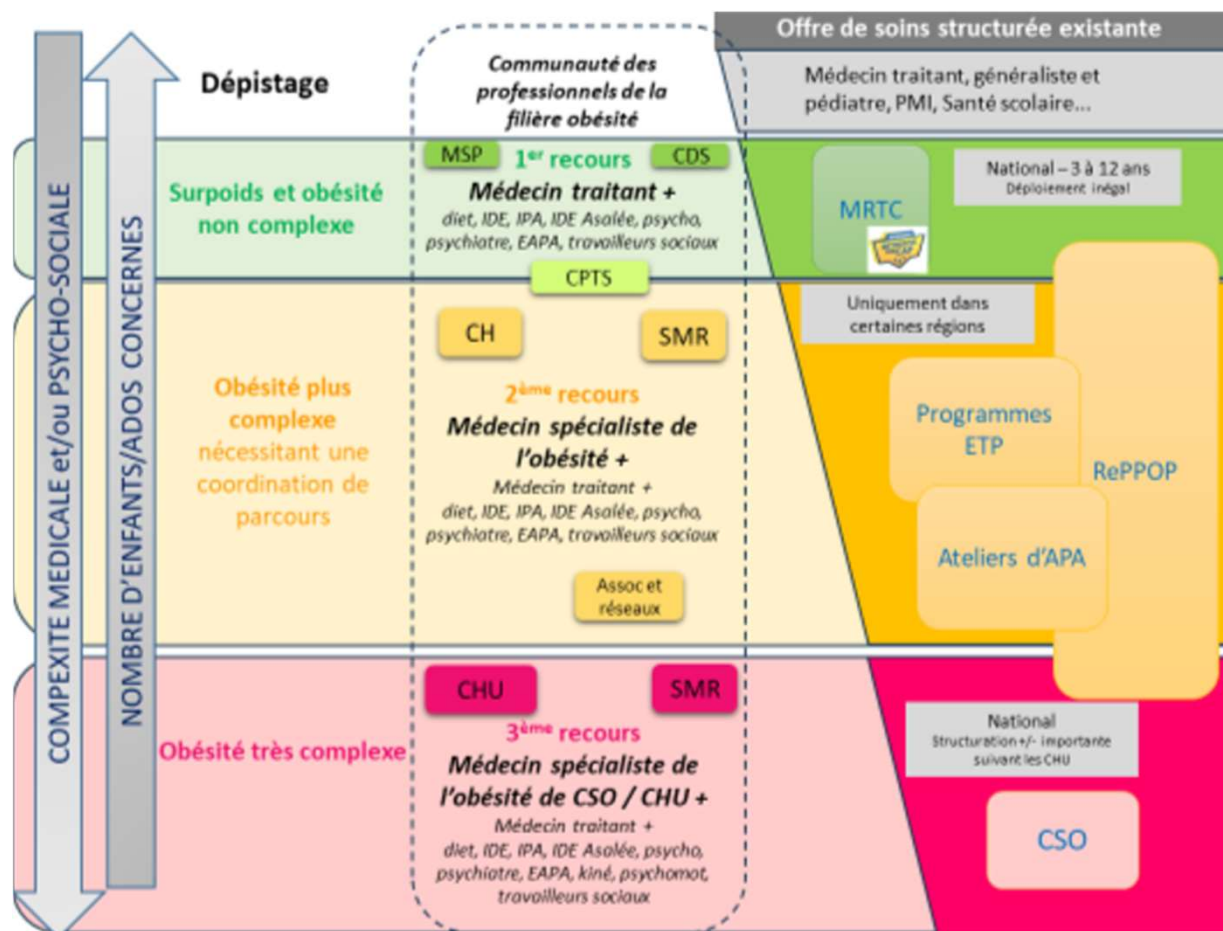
COMPEXITE MEDICALE et/ou PSYCHO-SOCIALE

NOMBRE D'ENFANTS/ADOS CONCERNES

Dépistage

Communauté des professionnels de la filière obésité

Offre de soins structurée existante

Médecin traitant, généraliste et pédiatre, PMI, Santé scolaire...

Surpoids et obésité non complexe

MSP

1$^{er}$ recours

CDS

Médecin traitant +

diet, IDE, IPA, IDE Asalée, psycho, psychiatre, EAPA, travailleurs sociaux

MRTC

National – 3 à 12 ans
Déploiement inégal

CPTS

Uniquement dans certaines régions

Obésité plus complexe nécessitant une coordination de parcours

CH

SMR

2$^{ème}$ recours

Médecin spécialiste de l'obésité +

Médecin traitant +
diet, IDE, IPA, IDE Asalée, psycho, psychiatre, EAPA, travailleurs sociaux

Assoc et réseaux

Programmes ETP

Ateliers d'APA

RePPOP

Obésité très complexe

CHU

SMR

3$^{ème}$ recours

Médecin spécialiste de l'obésité de CSO / CHU +

Médecin traitant +
diet, IDE, IPA, IDE Asalée, psycho, psychiatre, EAPA, kiné, psychomot, travailleurs sociaux

National
Structuration +/- importante suivant les CHU

CSO